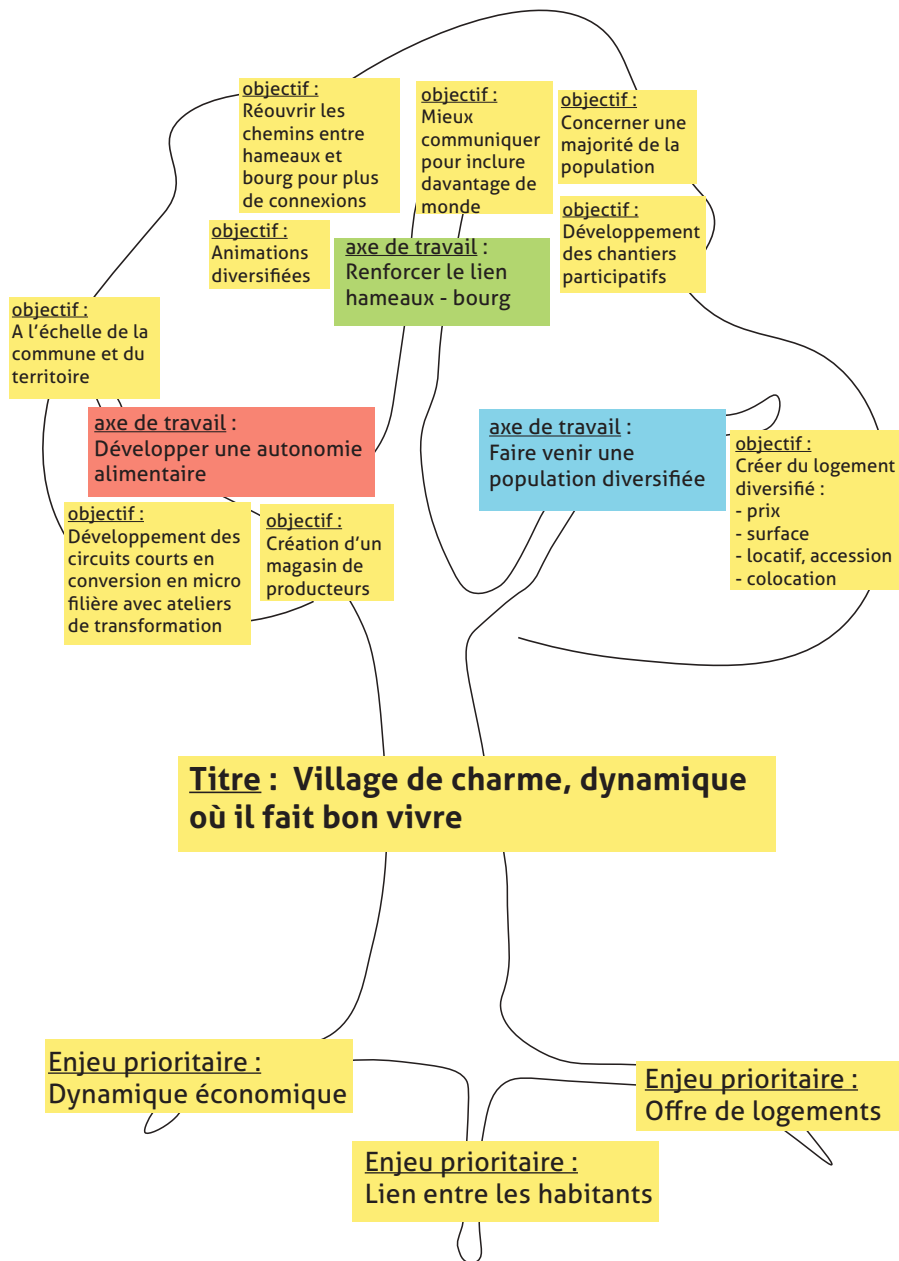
objectif :
Réouvrir les chemins entre hameaux et bourg pour plus de connexions

objectif :
Mieux communiquer pour inclure davantage de monde

objectif :
Concerner une majorité de la population

objectif :
Animations diversifiées

axe de travail :
Renforcer le lien hameaux - bourg

objectif :
Développement des chantiers participatifs

objectif :
A l'échelle de la commune et du territoire

axe de travail :
Développer une autonomie alimentaire

axe de travail :
Faire venir une population diversifiée

objectif :
Créer du logement diversifié :
- prix
- surface
- locatif, accession
- colocation

objectif :
Développement des circuits courts en conversion en micro filière avec ateliers de transformation

objectif :
Création d'un magasin de producteurs

Titre : Village de charme, dynamique où il fait bon vivre

Enjeu prioritaire :
Dynamique économique

Enjeu prioritaire :
Offre de logements

Enjeu prioritaire :
Lien entre les habitants